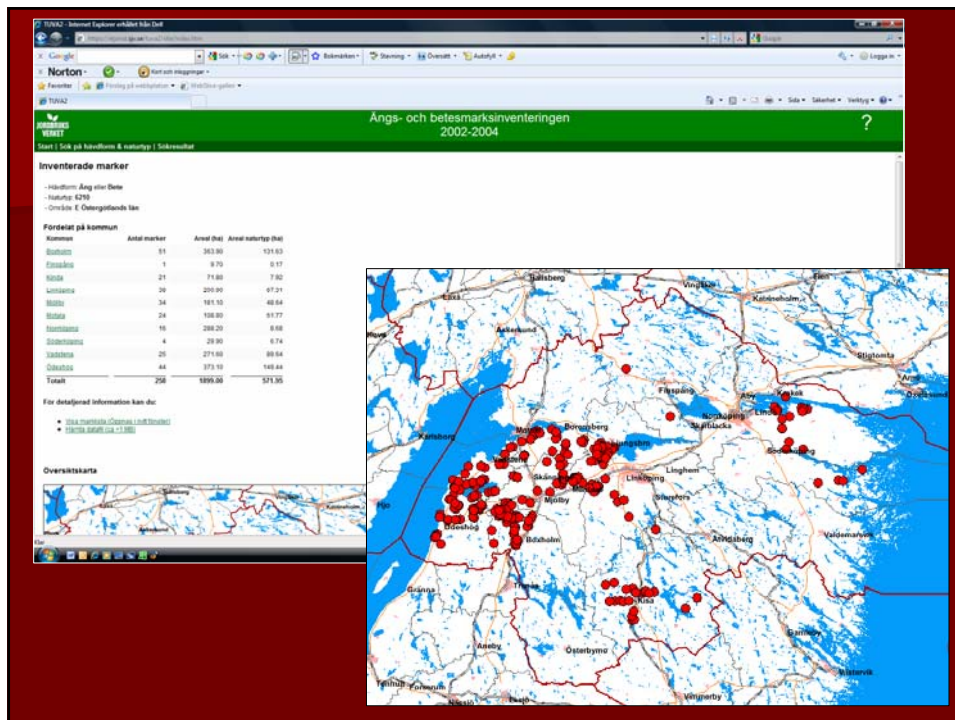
TUVA2 - Internet Explorer erhållet från Dell

Google Sök Bokmärken Stavning Översätt Autofyll Logga in

Norton Kort och inloggningar

Favoriter Förslag på webbplatser Web Slice-galleri

TUVA2

Sida Säkerhet Verktyg

JORDBRUKSVERKET

Ängs- och betesmarksinventeringen
2002-2004

?

Start | Sök på hävdform & naturtyp | Sökresultat

Inventerade marker

- Hävdform: Äng eller Bete
- Naturtyp: 6210
- Område: E Östergötlands län

Fördelat på kommun

| Kommun | Antal marker | Areal (ha) | Areal naturtyp (ha) |
|---|---|---|---|
| Boxholm | 51 | 363.90 | 131.53 |
| Finspång | 1 | 9.70 | 0.17 |
| Kinda | 21 | 71.80 | 7.92 |
| Linköping | 39 | 200.90 | 67.31 |
| Mjölby | 34 | 181.10 | 48.64 |
| Motala | 24 | 108.90 | 51.77 |
| Norrköping | 15 | 288.20 | 6.66 |
| Söderköping | 4 | 29.90 | 6.74 |
| Vadstena | 25 | 271.60 | 89.64 |
| Ödeshög | 44 | 373.10 | 148.44 |
| Totalt | 258 | 1895.00 | 571.35 |

För detaljerad information kan du:

- Visa marklista (Öppnas i nytt fönster)
- Hämta datafil (ca <1 MB)

Översiktskarta

Klar

Hallsberg
Vingåker
Laxå
Katrineholm
Askersund
Stigtomta
Finspång
Arno
Kolmården
Norrköping
Skärblacka
Karlsborg
Motala
Borensberg
Söderköping
Vadstena
Ljungsbro
Linghem
Skänninge
Linköping
Mjölby
Sturefors
Hjo
Ödeshög
Boxholm
Åtvidaberg
Valdemarsvik
Tranås
Gränna
Kisa
Gamleby
Aneby
Österbymo
Västervik
Vimmerby
Forserum
Eksjö
Huskvarna
Nässjö